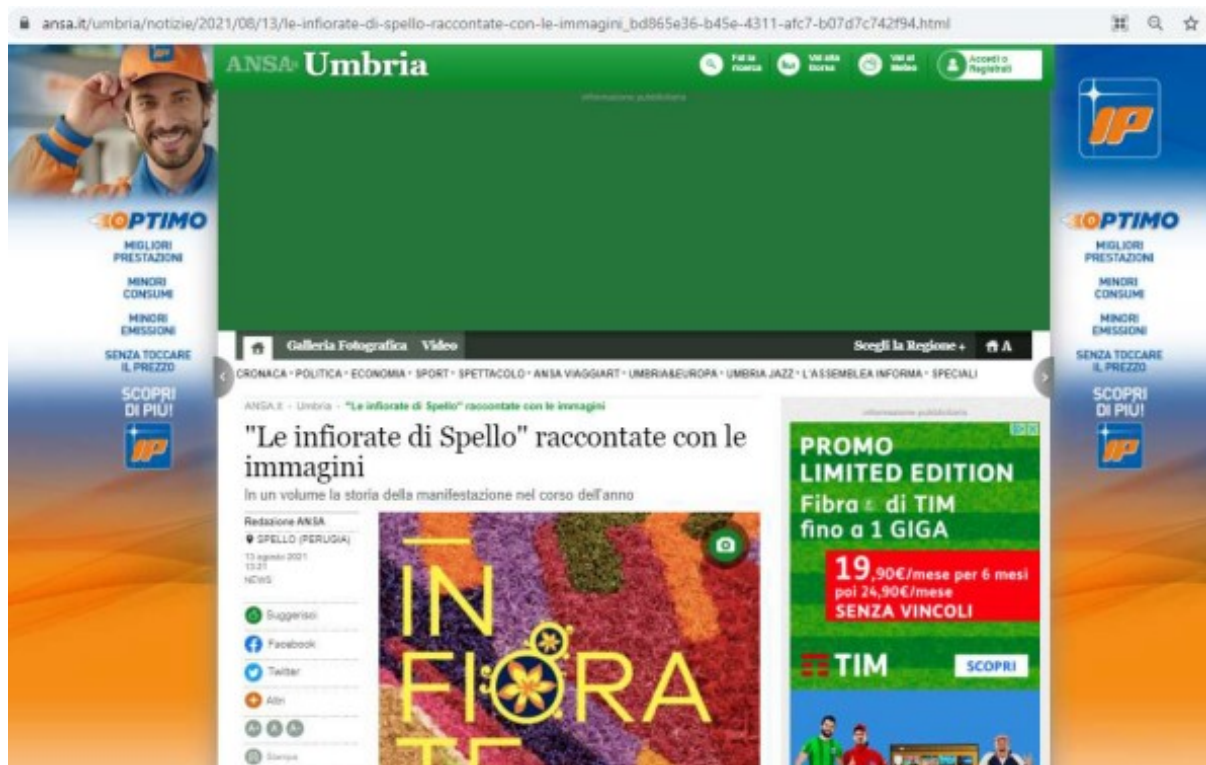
ansa.it/umbria/notizie/2021/08/13/le-infiorate-di-spello-raccontate-con-le-immagini_bd865e36-b45e-4311-afc7-b07d7c742f94.html

ANSA Umbria

Fai la ricerca
Vai alla Home
Vai al Meteo
Accedi o Registrati

Informazione pubblicitaria

OPTIMO
MIGLIORI PRESTAZIONI
MINORI CONSUMI
MINORI EMISSIONI
SENZA TOCCARE IL PREZZO
SCOPRI DI PIÙ!
IP

Galleria Fotografica Video
Scegli la Regione +

CRONACA • POLITICA • ECONOMIA • SPORT • SPETTACOLO • ANSA VIAGGIART • UMBRIA&EUROPA • UMBRIA JAZZ • L'ASSEMBLEA INFORMA • SPECIALI

ANSA.it › Umbria › "Le infiorate di Spello" raccontate con le immagini

"Le infiorate di Spello" raccontate con le immagini

In un volume la storia della manifestazione nel corso dell'anno

Redazione ANSA
SPELLO (PERUGIA)
13 agosto 2021
13:21
NEWS

Suggerisci
Facebook
Twitter
Altri
Stampa

IN
FIORA
TE

informazione pubblicitaria

PROMO
LIMITED EDITION
Fibra di TIM
fino a 1 GIGA
19,90€/mese per 6 mesi
poi 24,90€/mese
SENZA VINCOLI
TIM
SCOPRI

OPTIMO
MIGLIORI PRESTAZIONI
MINORI CONSUMI
MINORI EMISSIONI
SENZA TOCCARE IL PREZZO
SCOPRI DI PIÙ!
IP